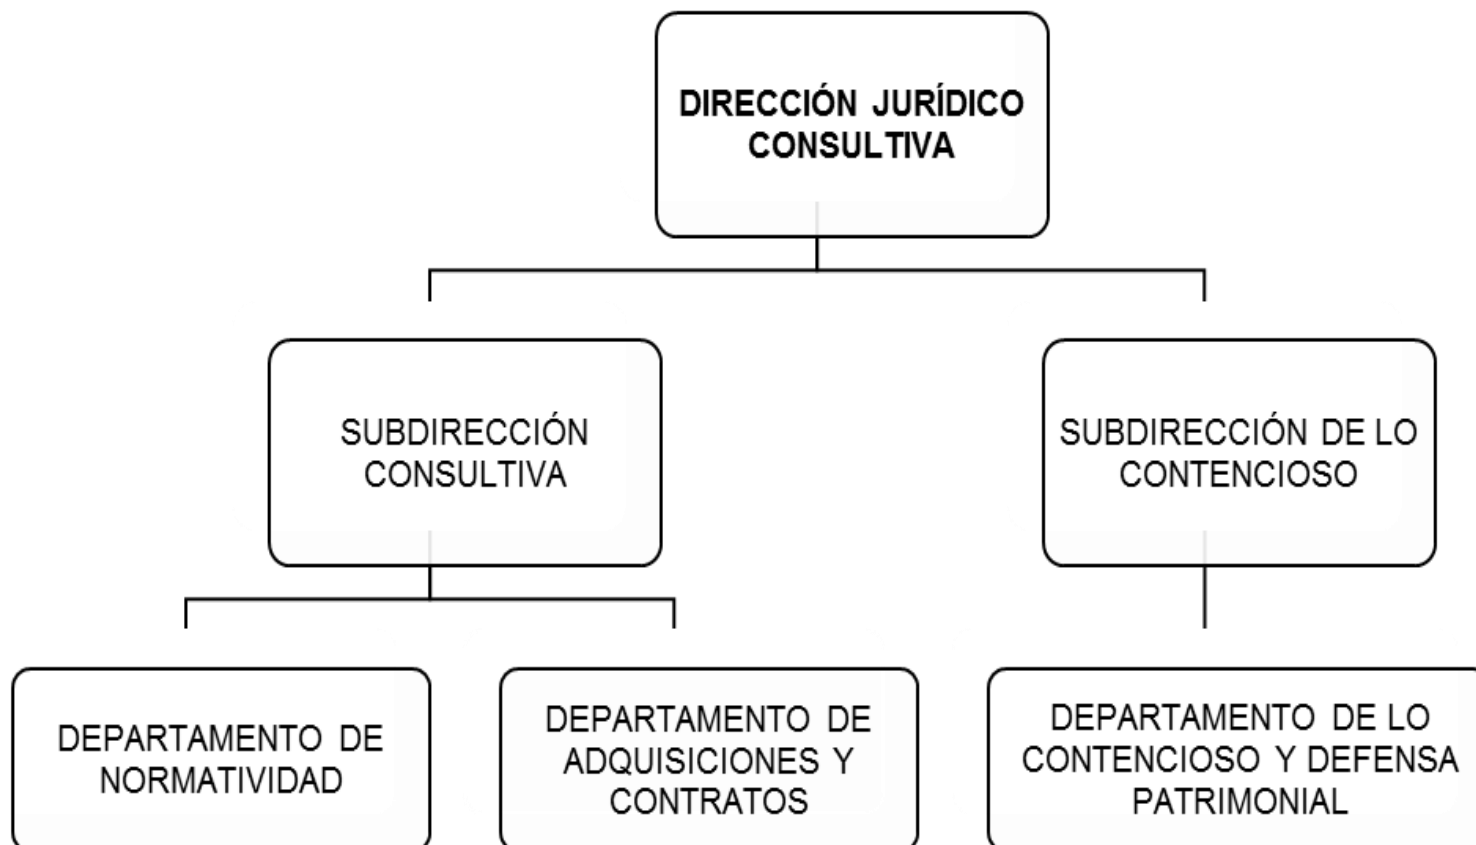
DIRECCIÓN JURÍDICO CONSULTIVA

SUBDIRECCIÓN CONSULTIVA

SUBDIRECCIÓN DE LO CONTENCIOSO

DEPARTAMENTO DE NORMATIVIDAD

DEPARTAMENTO DE ADQUISICIONES Y CONTRATOS

DEPARTAMENTO DE LO CONTENCIOSO Y DEFENSA PATRIMONIAL